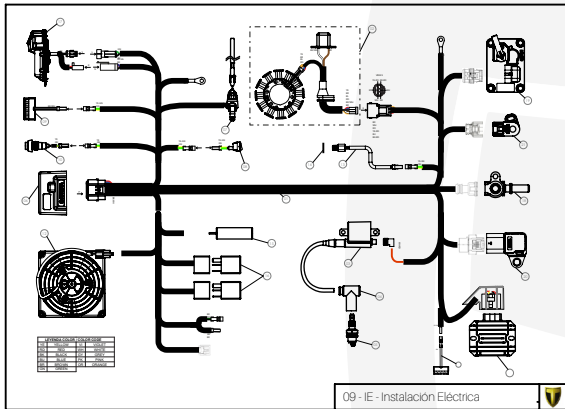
09 - IE - Instalación Eléctrica

| LEYENDA COLOR | COLOR CODE |  |  |
|---|---|---|---|
| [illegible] | YELLOW | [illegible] | VIOLET |
| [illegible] | RED | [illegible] | GREEN |
| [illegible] | BLACK | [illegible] | GREY |
| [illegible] | BLUE | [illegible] | PINK |
| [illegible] | BROWN | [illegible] | ORANGE |
| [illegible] | WHITE |  |  |